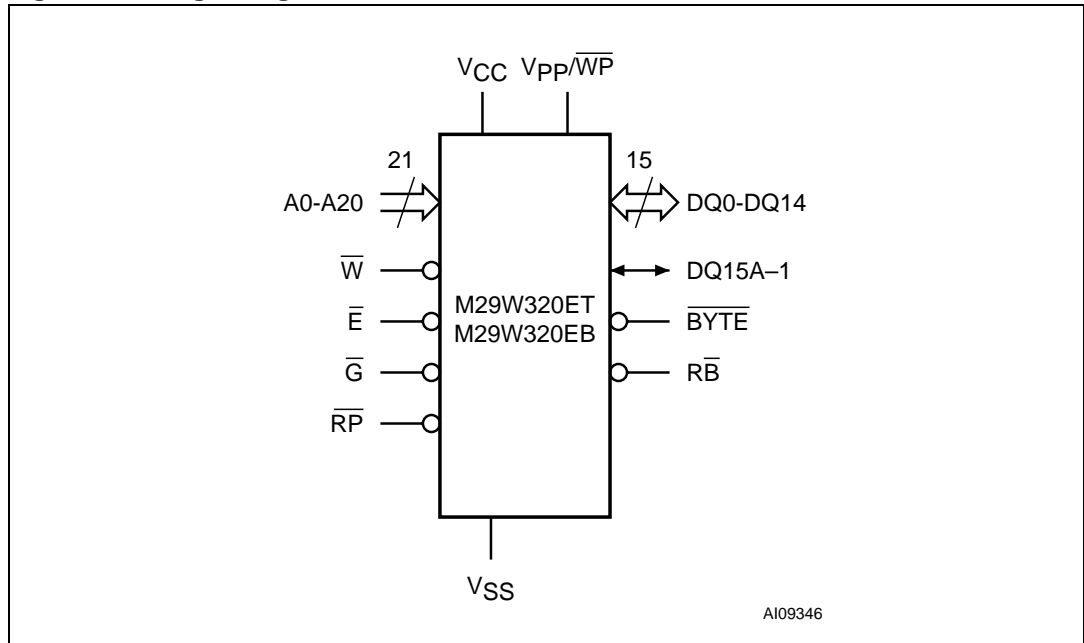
$V_{CC}$ $V_{PP}/\overline{WP}$

21

A0-A20

15

DQ0-DQ14

$\overline{W}$

DQ15A–1

M29W320ET
M29W320EB

$\overline{E}$

$\overline{BYTE}$

$\overline{G}$

$R\overline{B}$

$\overline{RP}$

$V_{SS}$

AI09346